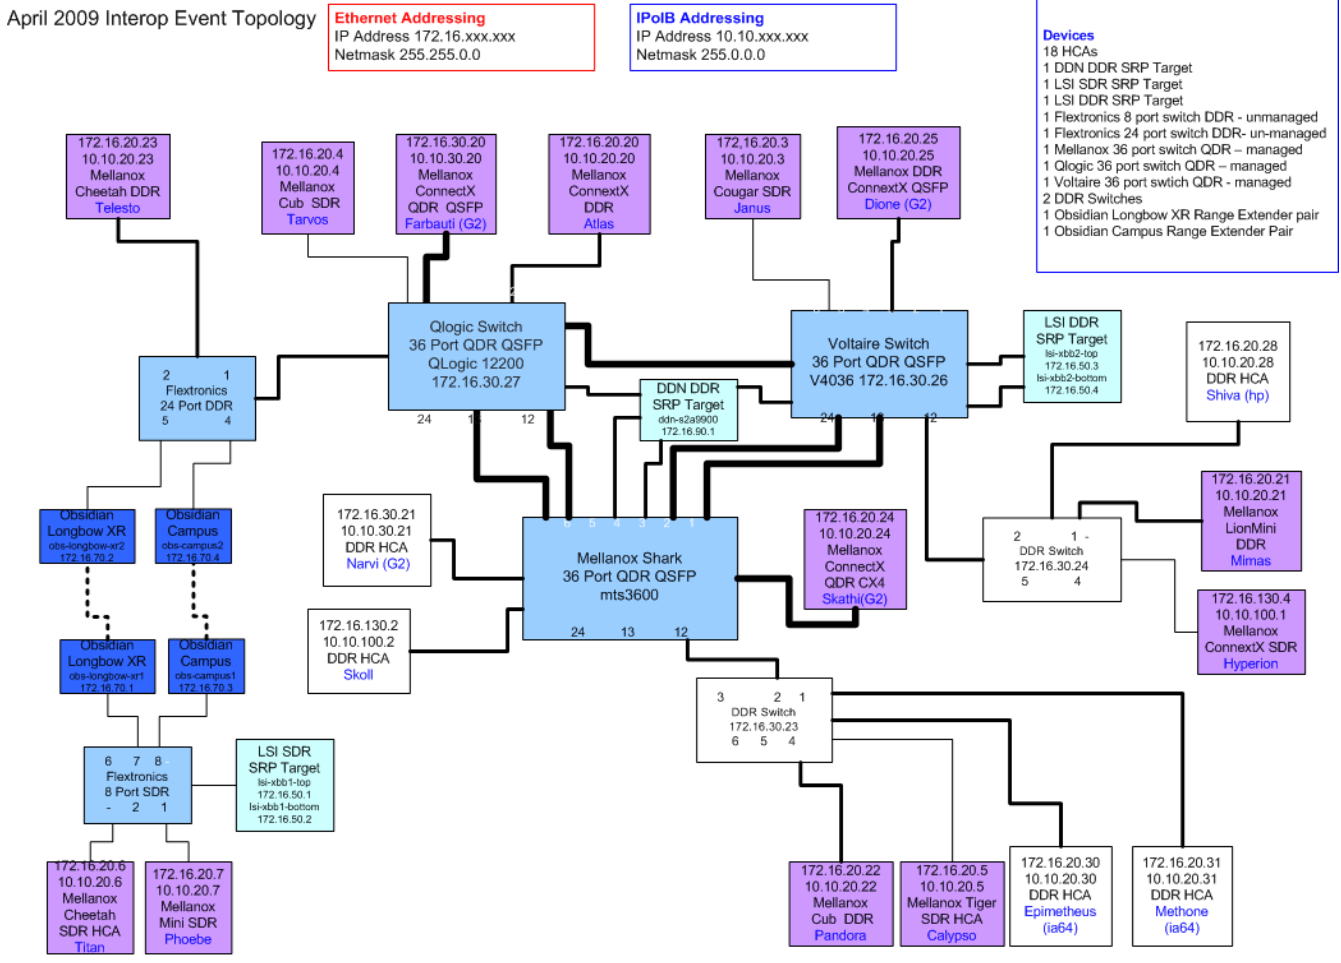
April 2009 Interop Event Topology

Ethernet Addressing
IP Address 172.16.xxx.xxx
Netmask 255.255.0.0

IPoIB Addressing
IP Address 10.10.xxx.xxx
Netmask 255.255.0.0

Devices
18 HCAs
1 DDN DDR SRP Target
1 LSI SDR SRP Target
1 LSI DDR SRP Target
1 Flextronics 8 port switch DDR - unmanaged
1 Flextronics 24 port switch DDR- un-managed
1 Mellanox 36 port switch QDR – managed
1 Qlogic 36 port switch QDR – managed
1 Voltaire 36 port swtich QDR - managed
2 DDR Switches
1 Obsidian Longbow XR Range Extender pair
1 Obsidian Campus Range Extender Pair

172.16.20.23
10.10.20.23
Mellanox
Cheetah DDR
Telesto

172.16.20.4
10.10.20.4
Mellanox
Cub SDR
Tarvos

172.16.30.20
10.10.30.20
Mellanox
ConnectX
QDR QSFP
Farbauti (G2)

172.16.20.20
10.10.20.20
Mellanox
ConnextX
DDR
Atlas

172,16.20.3
10.10.20.3
Mellanox
Cougar SDR
Janus

172.16.20.25
10.10.20.25
Mellanox DDR
ConnextX QSFP
Dione (G2)

Qlogic Switch
36 Port QDR QSFP
QLogic 12200
172.16.30.27
24 1 12

Voltaire Switch
36 Port QDR QSFP
V4036 172.16.30.26
24 1 12

LSI DDR
SRP Target
lsi-xbb2-top
172.16.50.3
lsi-xbb2-bottom
172.16.50.4

172.16.20.28
10.10.20.28
DDR HCA
Shiva (hp)

2 1
Flextronics
24 Port DDR
5 4

DDN DDR
SRP Target
ddn-s2a9900
172.16.90.1

Obsidian
Longbow XR
obs-longbow-xr2
172.16.70.2

Obsidian
Campus
obs-campus2
172.16.70.4

172.16.30.21
10.10.30.21
DDR HCA
Narvi (G2)

6 5 4 3 2 1
Mellanox Shark
36 Port QDR QSFP
mts3600
24 13 12

172.16.20.24
10.10.20.24
Mellanox
ConnectX
QDR CX4
Skathi(G2)

2 1 -
DDR Switch
172.16.30.24
5 4

172.16.20.21
10.10.20.21
Mellanox
LionMini
DDR
Mimas

172.16.130.4
10.10.100.1
Mellanox
ConnextX SDR
Hyperion

Obsidian
Longbow XR
obs-longbow-xr1
172.16.70.1

Obsidian
Campus
obs-campus1
172.16.70.3

172.16.130.2
10.10.100.2
DDR HCA
Skoll

3 2 1
DDR Switch
172.16.30.23
6 5 4

6 7 8
Flextronics
8 Port SDR
- 2 1

LSI SDR
SRP Target
lsi-xbb1-top
172.16.50.1
lsi-xbb1-bottom
172.16.50.2

172.16.20.6
10.10.20.6
Mellanox
Cheetah
SDR HCA
Titan

172.16.20.7
10.10.20.7
Mellanox
Mini SDR
Phoebe

172.16.20.22
10.10.20.22
Mellanox
Cub DDR
Pandora

172.16.20.5
10.10.20.5
Mellanox Tiger
SDR HCA
Calypso

172.16.20.30
10.10.20.30
DDR HCA
Epimetheus
(ia64)

172.16.20.31
10.10.20.31
DDR HCA
Methone
(ia64)